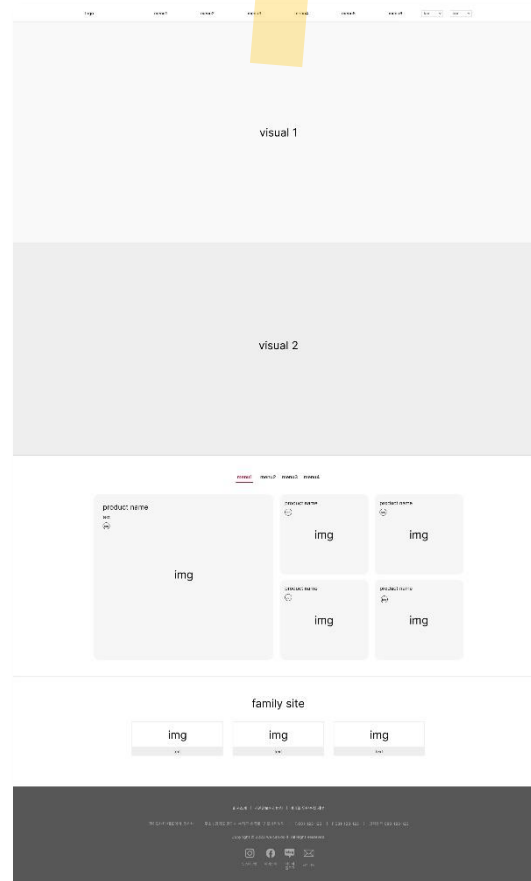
logo menu1 menu2 menu3 menu4 menu5 menu6

visual 1

visual 2

menu1 menu2 menu3 menu4

product name

img

product name

img

product name

img

product name

img

product name

img

family site

img

img

img

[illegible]